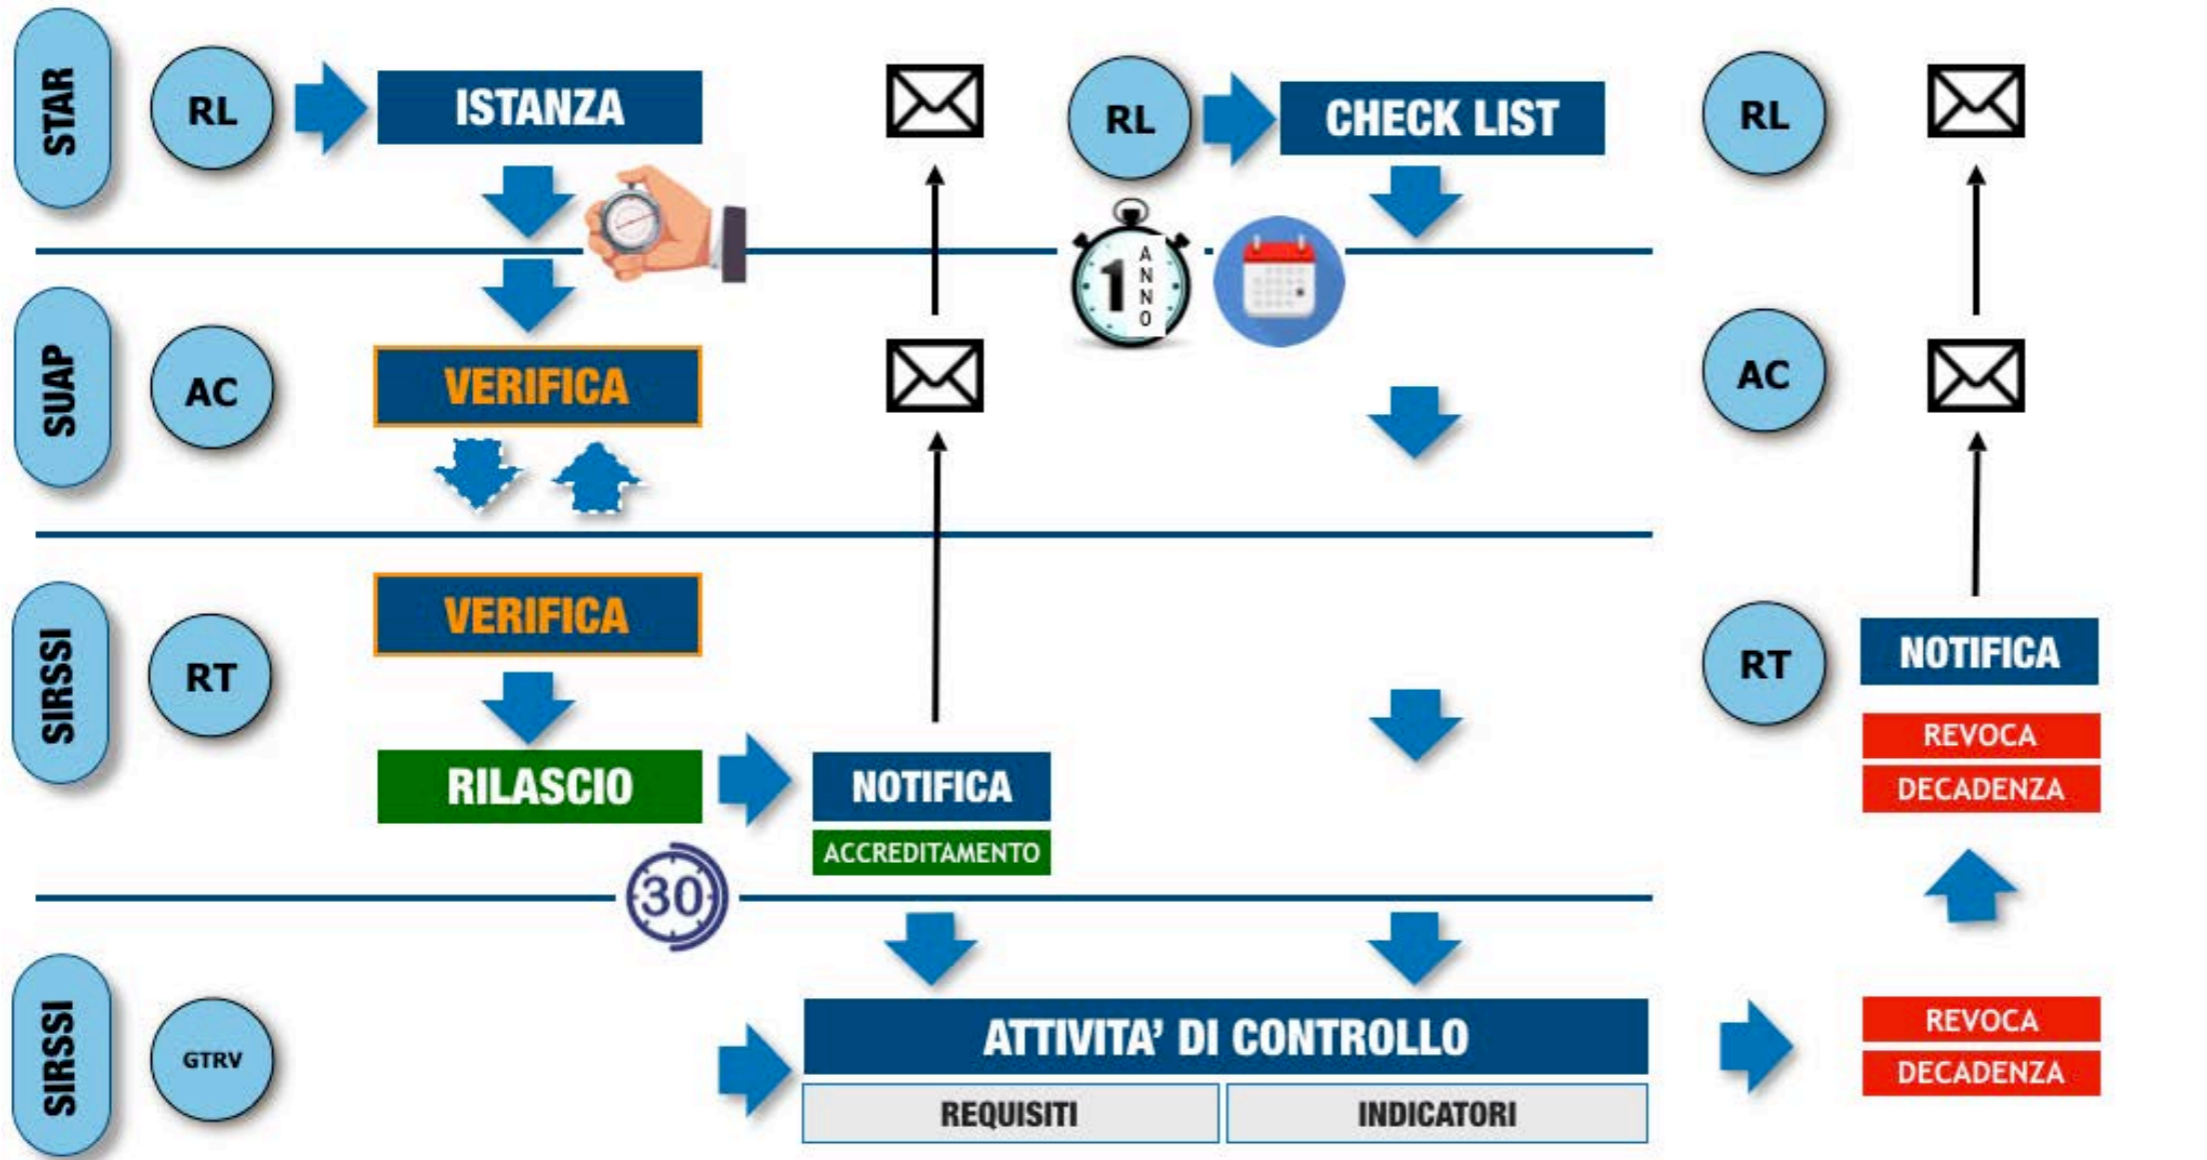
STAR
RL
ISTANZA
RL
CHECK LIST
RL
1 ANNO
SUAP
AC
VERIFICA
AC
SIRSSI
RT
VERIFICA
RT
NOTIFICA
REVOCA
DECADENZA
RILASCIO
NOTIFICA
ACCREDITAMENTO
30
SIRSSI
GTRV
ATTIVITA' DI CONTROLLO
REQUISITI
INDICATORI
REVOCA
DECADENZA